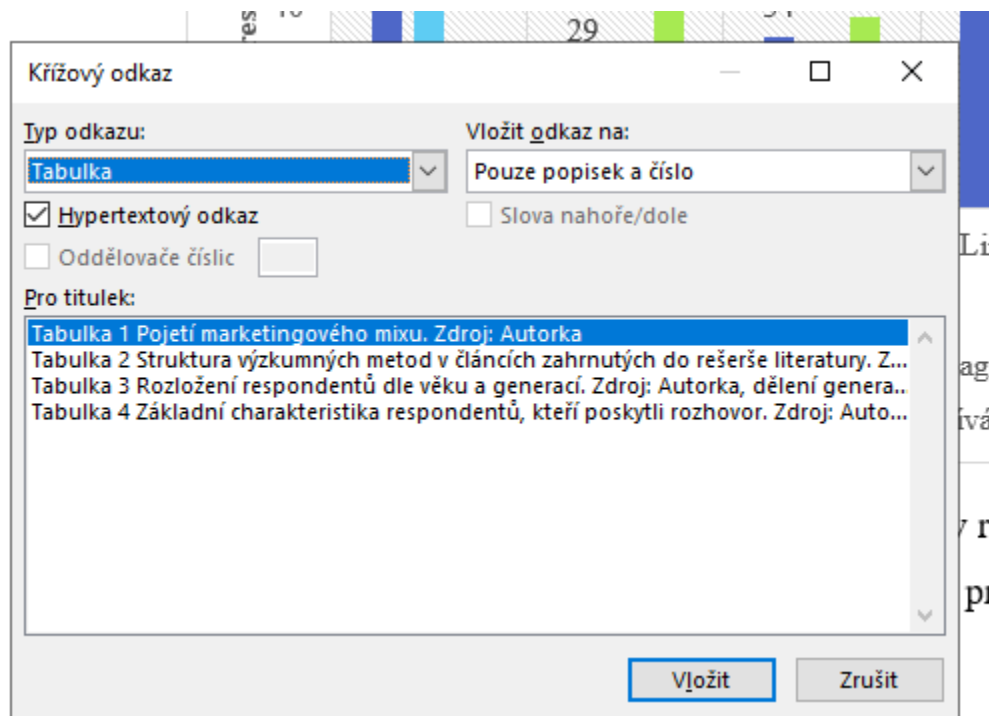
29

Křížový odkaz

Typ odkazu:
Tabulka

Vložit odkaz na:
Pouze popisek a číslo

Hypertextový odkaz

Slova nahoře/dole

Oddělovače číslic

Pro titulek:
Tabulka 1 Pojetí marketingového mixu. Zdroj: Autorka
Tabulka 2 Struktura výzkumných metod v článcích zahrnutých do rešerše literatury. Z...
Tabulka 3 Rozložení respondentů dle věku a generací. Zdroj: Autorka, dělení genera...
Tabulka 4 Základní charakteristika respondentů, kteří poskytli rozhovor. Zdroj: Auto...

Vložit
Zrušit